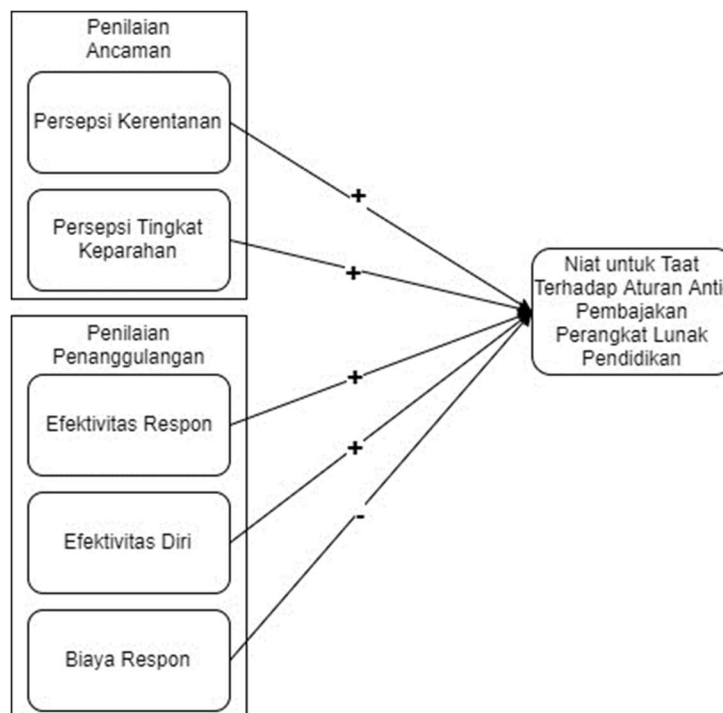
Penilaian Ancaman

Persepsi Kerentanan

Persepsi Tingkat Keparahan

Penilaian Penanggulangan

Efektivitas Respon

Efektivitas Diri

Biaya Respon

+

+

+

+

-

Niat untuk Taat Terhadap Aturan Anti Pembajakan Perangkat Lunak Pendidikan